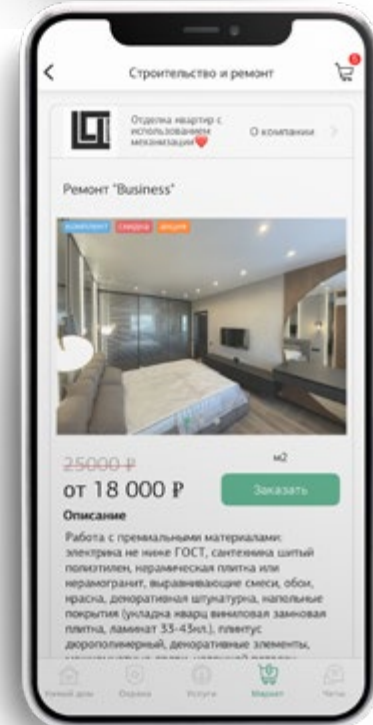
Строительство и ремонт

Отделка квартир с использованием механизации❤️

О компании

Ремонт "Business"

комплект скидка акция

~~25000 ₽~~

м2

от 18 000 ₽

Заказать

Описание

Работа с премиальными материалами: электрика не ниже ГОСТ, сантехника шитый полиэтилен, керамическая плитка или керамогранит, выравнивающие смеси, обои, краска, декоративная штукатурка, напольные покрытия (укладка кварц виниловая замковая плитка, ламинат 33-43кл.), плинтус дюрополимерный, декоративные элементы, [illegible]

Умный дом Охрана Услуги Маркет Чаты